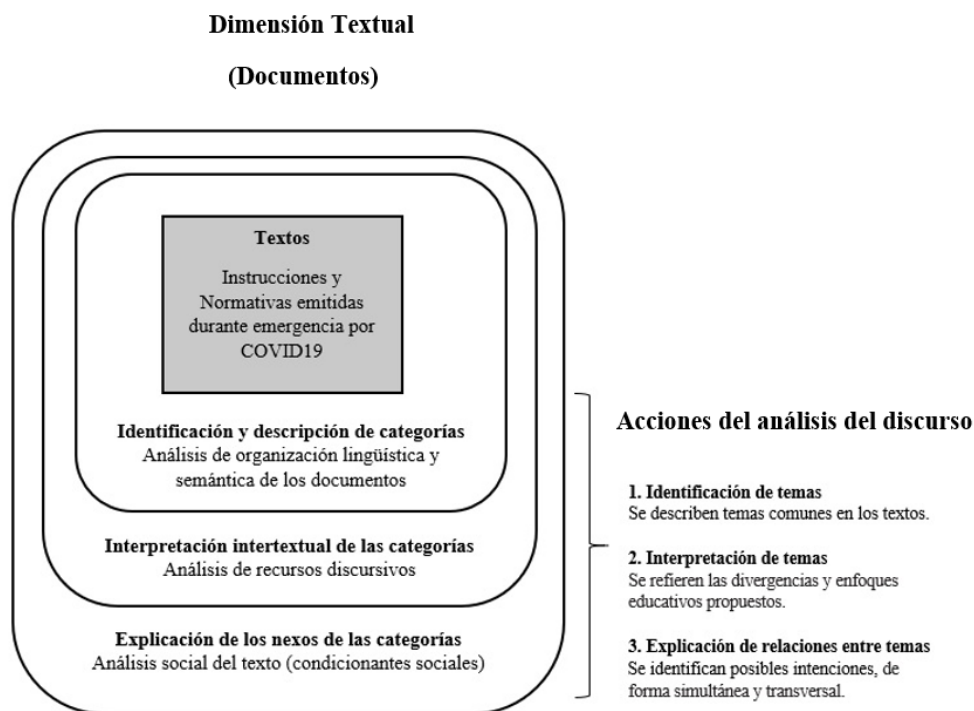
Dimensión Textual

(Documentos)

Textos

Instrucciones y Normativas emitidas durante emergencia por COVID19

Identificación y descripción de categorías
Análisis de organización lingüística y semántica de los documentos

Interpretación intertextual de las categorías
Análisis de recursos discursivos

Explicación de los nexos de las categorías
Análisis social del texto (condicionantes sociales)

Acciones del análisis del discurso

1. Identificación de temas
Se describen temas comunes en los textos.

2. Interpretación de temas
Se refieren las divergencias y enfoques educativos propuestos.

3. Explicación de relaciones entre temas
Se identifican posibles intenciones, de forma simultánea y transversal.